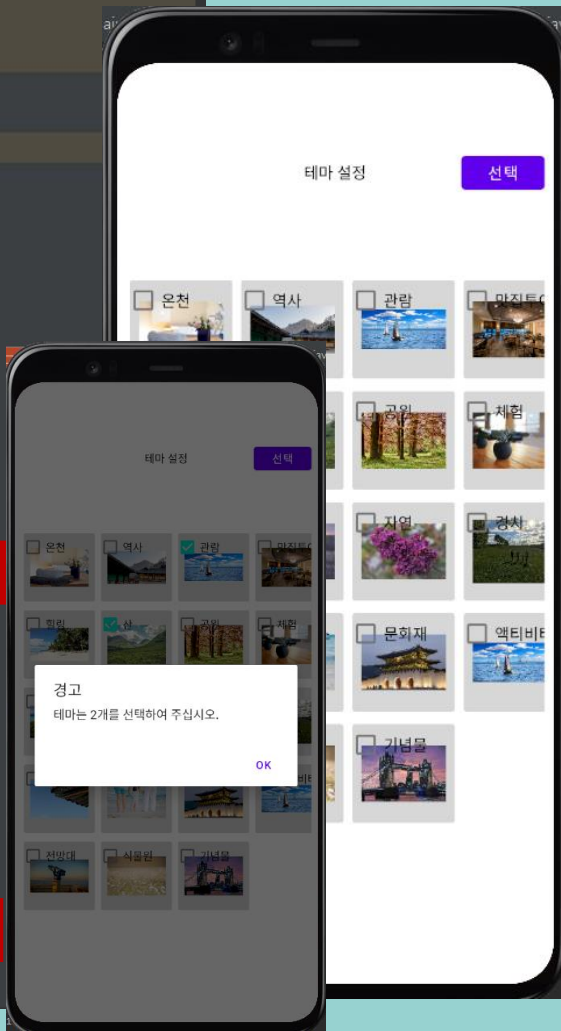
테마 설정
선택

온천
역사
관광
맛집투어
공원
체험
자연
경사
문화재
액티비티
기념물

테마 설정
선택

온천
역사
관광
맛집투어
힐링
산
공원
체험

전망대
식물원
기념물

경고
테마는 2개를 선택하여 주십시오.
OK